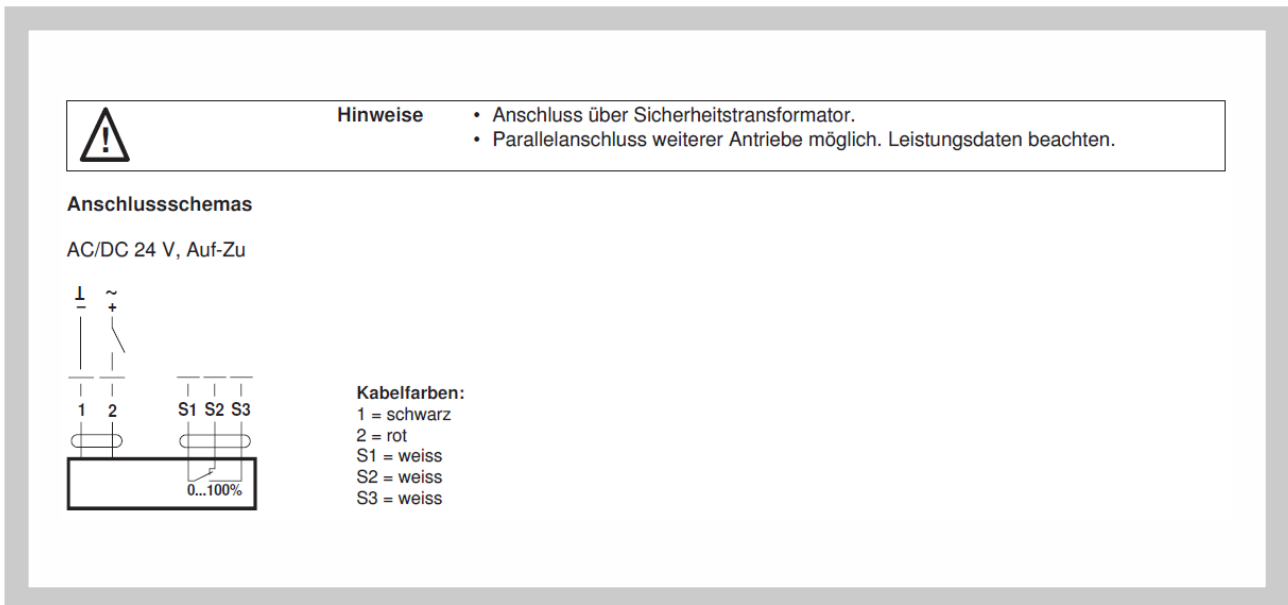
Hinweise
• Anschluss über Sicherheitstransformator.
• Parallelanschluss weiterer Antriebe möglich. Leistungsdaten beachten.

Anschlussschemas

AC/DC 24 V, Auf-Zu

⊥ ~
– +

1 2 S1 S2 S3

0...100%

Kabelfarben:
1 = schwarz
2 = rot
S1 = weiss
S2 = weiss
S3 = weiss